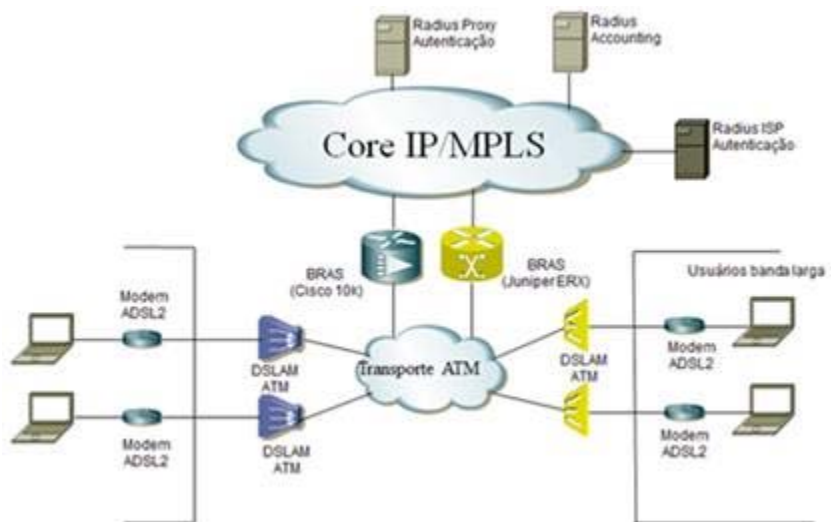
Radius Proxy Autenticação

Radius Accounting

Core IP/MPLS

Radius ISP Autenticação

BRAS (Cisco 10k)

BRAS (Juniper ERX)

Usuários banda larga

Modem ADSL2

DSLAM ATM

Transporte ATM

DSLAM ATM

Modem ADSL2

Modem ADSL2

DSLAM ATM

Modem ADSL2